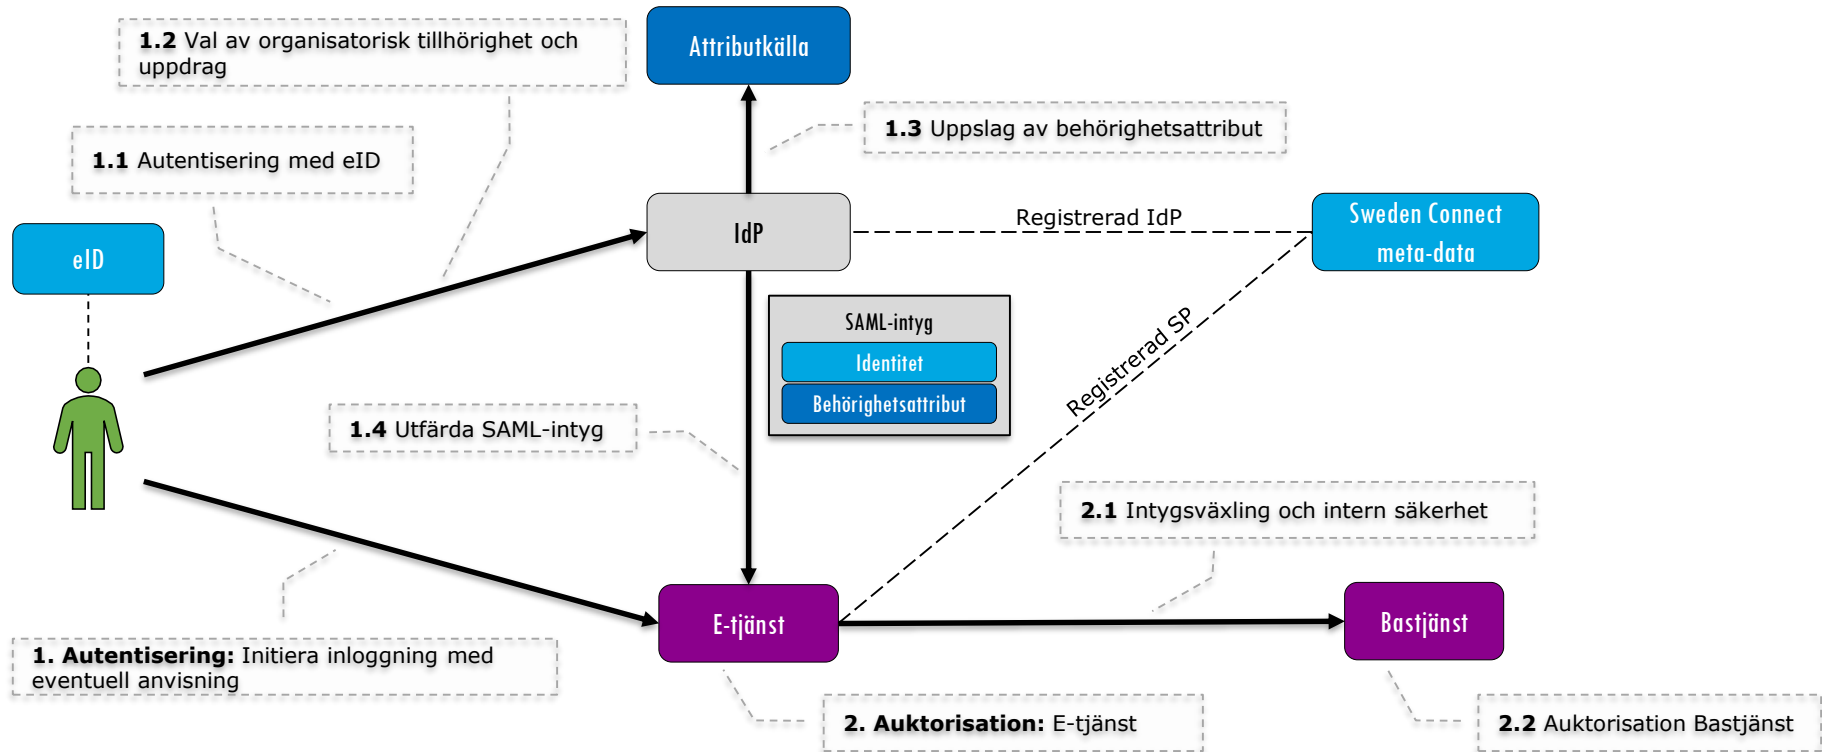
**1.2** Val av organisatorisk tillhörighet och uppdrag

Attributkälla

**1.3** Uppslag av behörighetsattribut

**1.1** Autentisering med eID

IdP

Registrerad IdP

Sweden Connect meta-data

eID

SAML-intyg

Identitet

Behörighetsattribut

Registrerad SP

**1.4** Utfärda SAML-intyg

**2.1** Intygsväxling och intern säkerhet

E-tjänst

Bastjänst

**1. Autentisering:** Initiera inloggning med eventuell anvisning

**2. Auktorisation:** E-tjänst

**2.2** Auktorisation Bastjänst